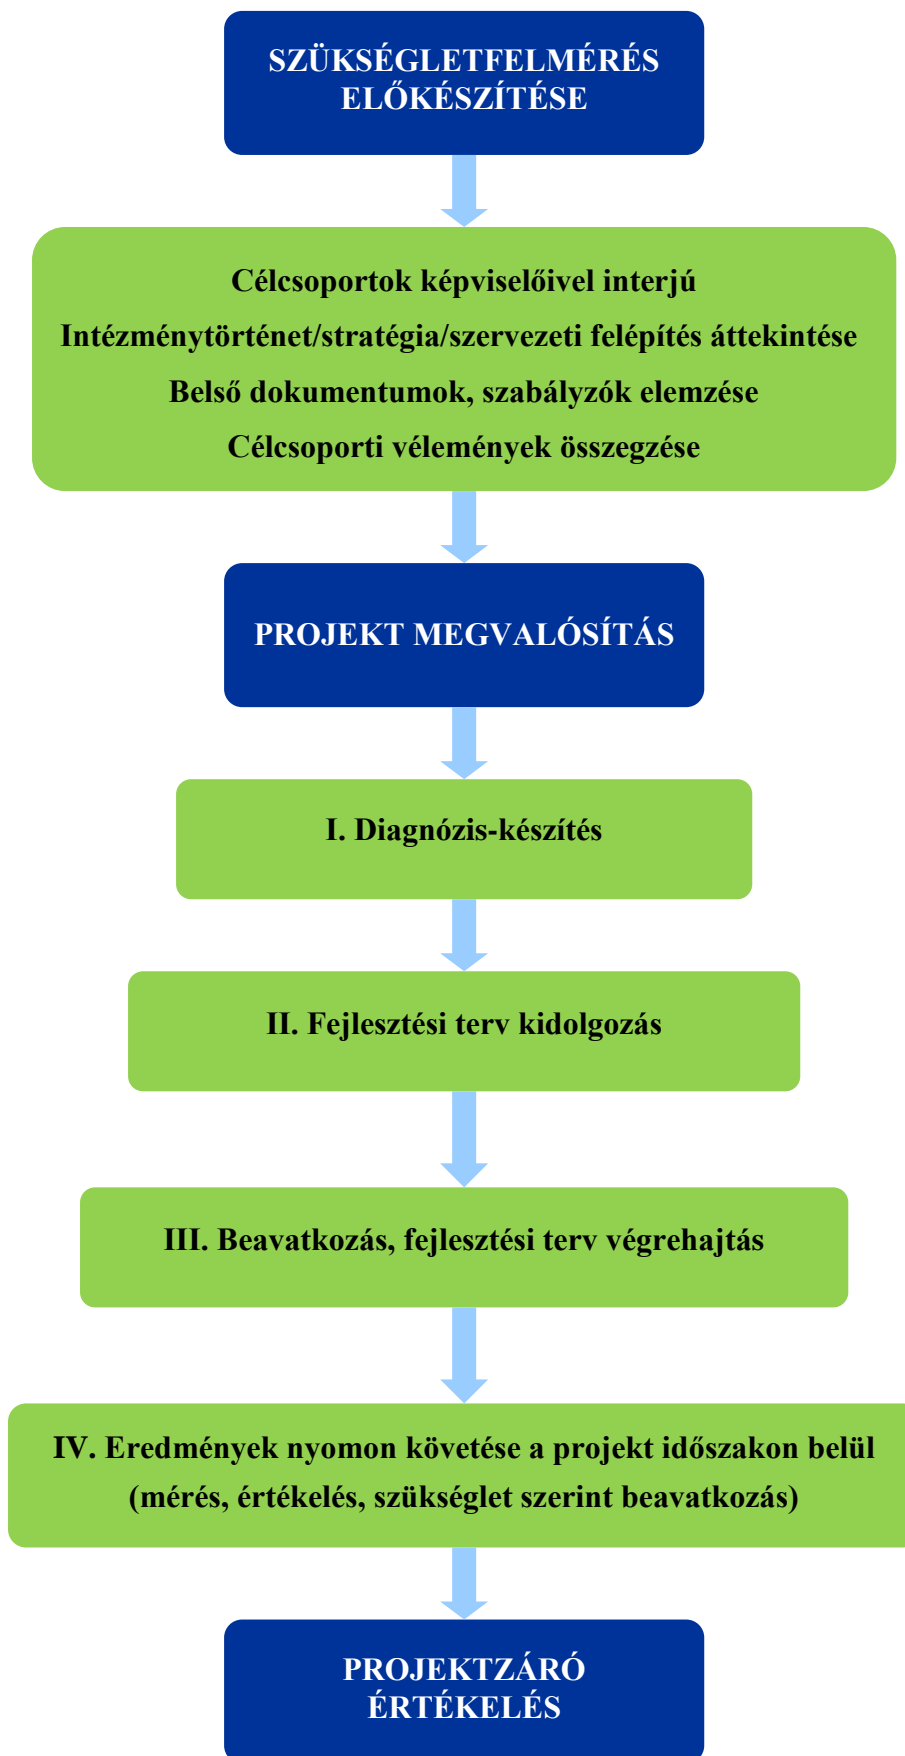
SZÜKSÉGLETFELMÉRÉS ELŐKÉSZÍTÉSE

Célcsoportok képviselőivel interjú
Intézménytörténet/stratégia/szervezeti felépítés áttekintése
Belső dokumentumok, szabályzók elemzése
Célcsoporti vélemények összegzése

PROJEKT MEGVALÓSÍTÁS

I. Diagnózis-készítés

II. Fejlesztési terv kidolgozás

III. Beavatkozás, fejlesztési terv végrehajtás

IV. Eredmények nyomon követése a projekt időszakon belül (mérés, értékelés, szükséglet szerint beavatkozás)

PROJEKTZÁRÓ ÉRTÉKELÉS